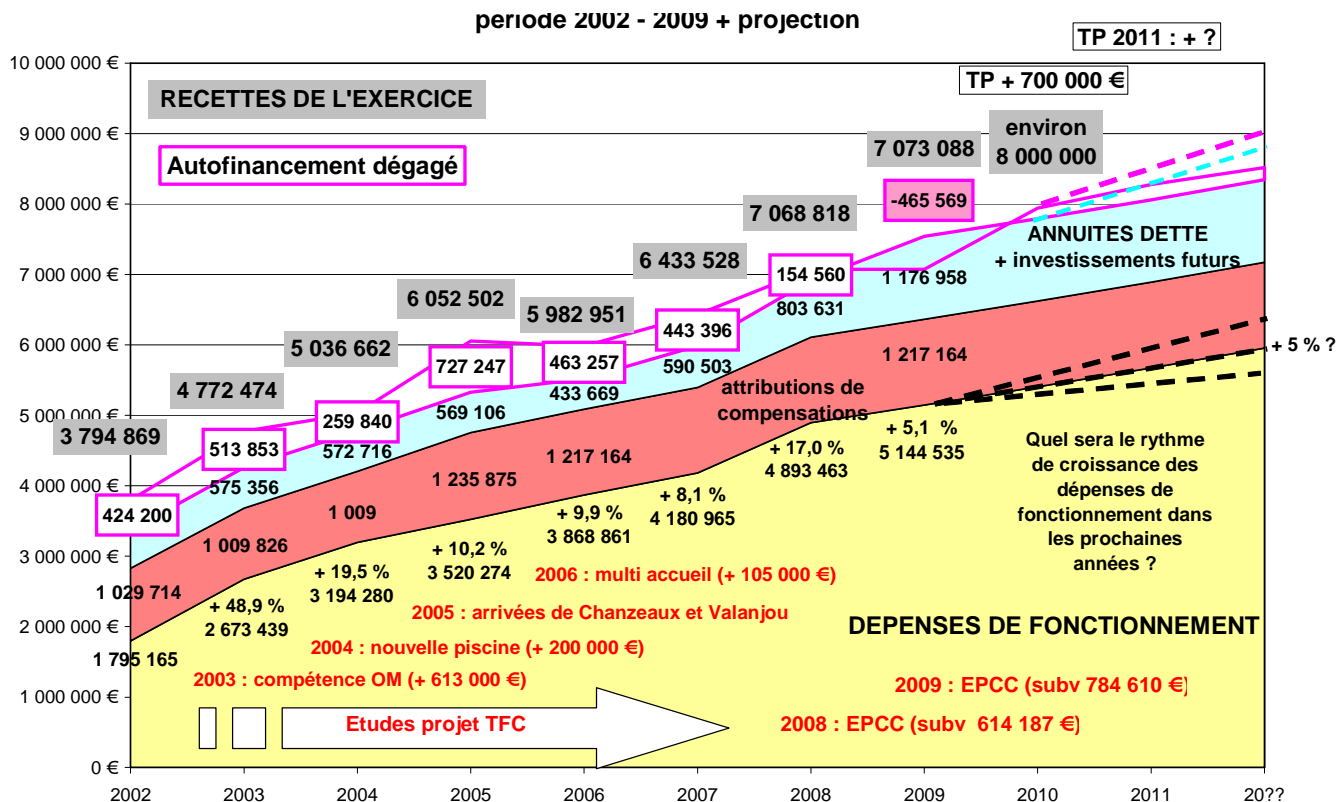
période 2002 - 2009 + projection

TP 2011 : + ?

TP + 700 000 €

10 000 000 €
9 000 000 €
8 000 000 €
7 000 000 €
6 000 000 €
5 000 000 €
4 000 000 €
3 000 000 €
2 000 000 €
1 000 000 €
0 €

RECETTES DE L'EXERCICE

Autofinancement dégagé

7 073 088

environ 8 000 000

7 068 818

-465 569

6 433 528

154 560

1 176 958

ANNUITES DETTE + investissements futurs

6 052 502

5 982 951

443 396

803 631

5 036 662

727 247

463 257

590 503

4 772 474

259 840

433 669

569 106

3 794 869

513 853

572 716

575 356

424 200

1 009 826

1 009

1 235 875

1 217 164

attributions de compensations

1 217 164

+ 5 % ?

1 029 714

1 795 165

+ 48,9 %
2 673 439

+ 19,5 %
3 194 280

+ 10,2 %
3 520 274

+ 9,9 %
3 868 861

+ 8,1 %
4 180 965

+ 17,0 %
4 893 463

+ 5,1 %
5 144 535

Quel sera le rythme de croissance des dépenses de fonctionnement dans les prochaines années ?

2006 : multi accueil (+ 105 000 €)

2005 : arrivées de Chanzeaux et Valanjou

2004 : nouvelle piscine (+ 200 000 €)

2003 : compétence OM (+ 613 000 €)

DEPENSES DE FONCTIONNEMENT

2009 : EPCC (subv 784 610 €]

Etudes projet TFC

2008 : EPCC (subv 614 187 €)

2002 2003 2004 2005 2006 2007 2008 2009 2010 2011 20??